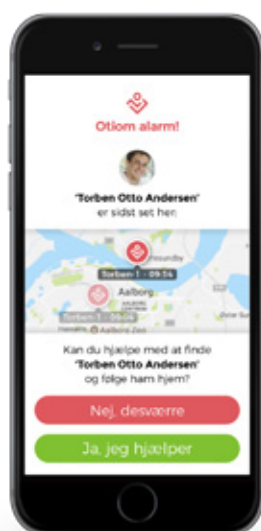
Otiom alarm!

'Torben Otto Andersen'
er sidst set her:

Hasseris
Torben 1 - 09:54
Aalborg
Torben 1 - 09:04
Aalborg Zoo

Kan du hjælpe med at finde
'Torben Otto Andersen'
og følge ham hjem?

Nej, desværre

Ja, jeg hjælper